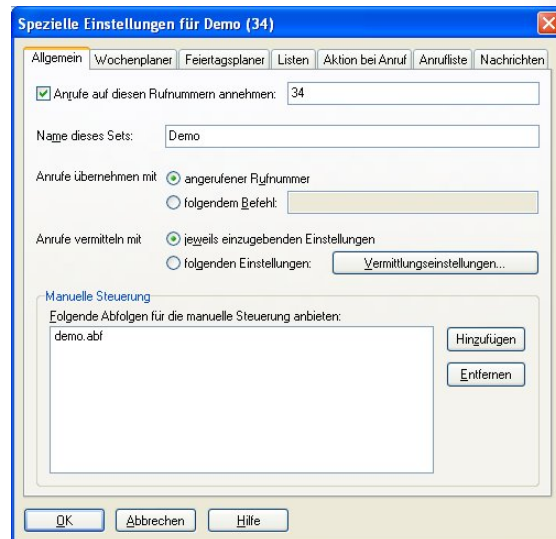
Spezielle Einstellungen für Demo (34)

Allgemein | Wochenplaner | Feiertagsplaner | Listen | Aktion bei Anruf | Anrufliste | Nachrichten

Anrufe auf diesen Rufnummern annehmen: 34

Name dieses Sets: Demo

Anrufe übernehmen mit
angerufener Rufnummer
folgendem Befehl:

Anrufe vermitteln mit
jeweils einzugebenden Einstellungen
folgenden Einstellungen: Vermittlungseinstellungen...

Manuelle Steuerung
Folgende Abfolgen für die manuelle Steuerung anbieten:
demo.abf

Hinzufügen
Entfernen

OK
Abbrechen
Hilfe